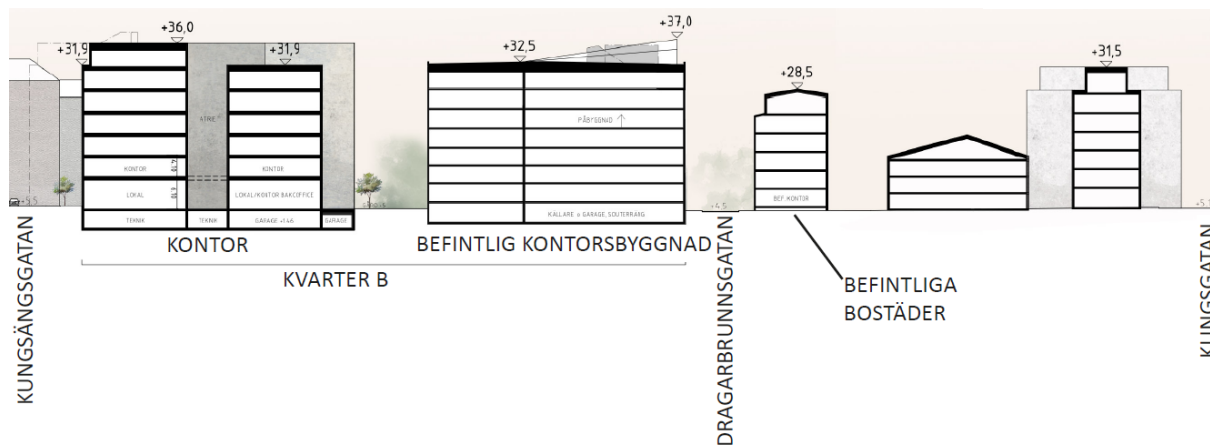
+31,9

+36,0

+31,9

+32,5

+37,0

+28,5

+31,5

ATRIE

KONTOR

KONTOR

LOKAL

LOKAL/KONTOR BAKOFFICE

TEKNIK

TEKNIK

GARAGE +4,6

GARAGE

PÅBYGGNAD

KÄLLARE o GARAGE, SOUTERRÄNG

BEF. KONTOR

+4,5

+4,5

KUNGSÄNGSGATAN

KONTOR

BEFINTLIG KONTORSBYGGNAD

KVARTER B

DRAGARBRUNNSGATAN

BEFINTLIGA BOSTÄDER

KUNGSGATAN